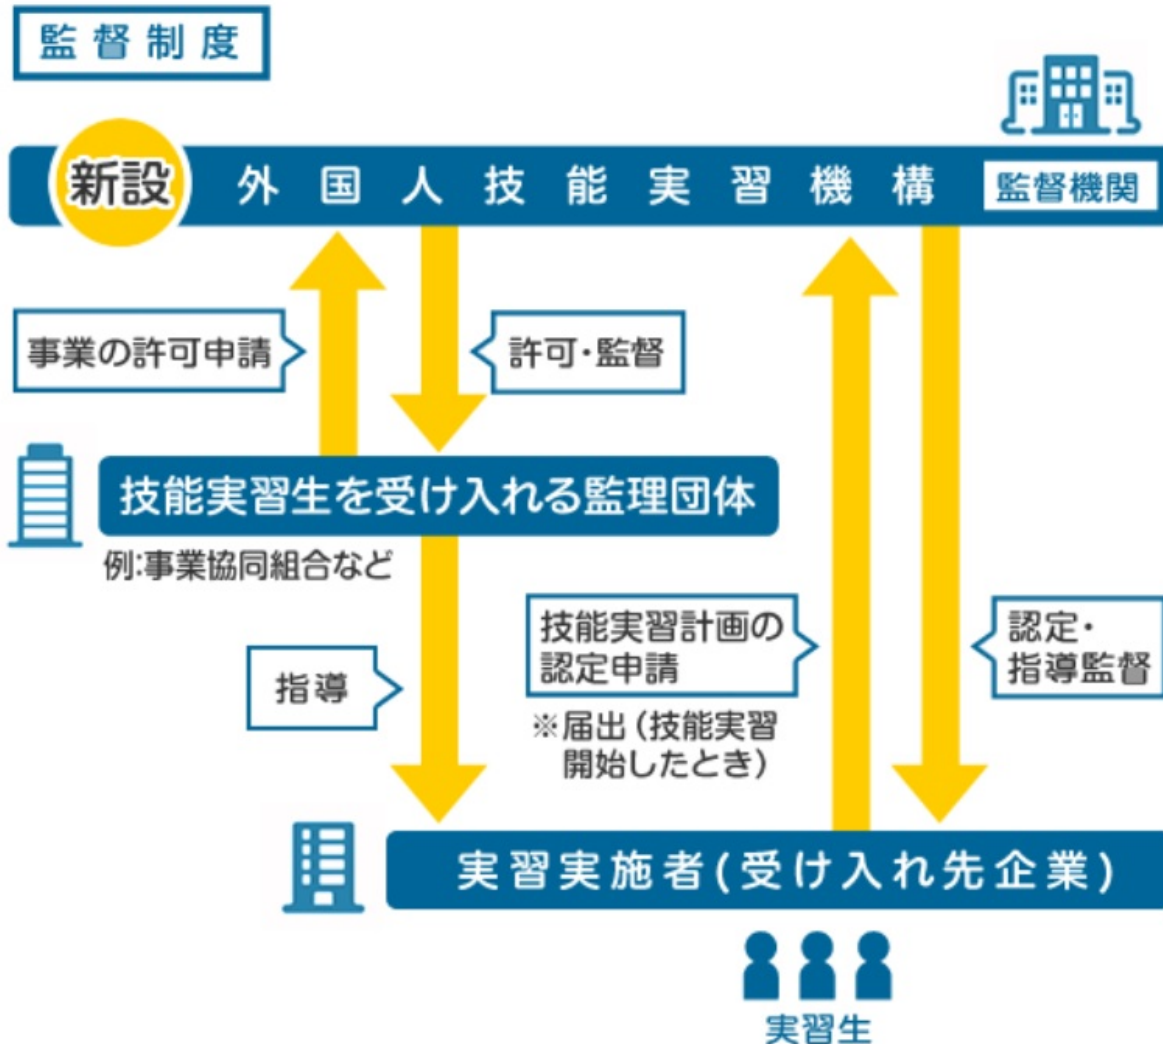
監督制度

新設 外国人技能実習機構 監督機関

事業の許可申請

許可・監督

技能実習生を受け入れる監理団体

例:事業協同組合など

技能実習計画の認定申請

※届出(技能実習開始したとき)

認定・指導監督

指導

実習実施者(受け入れ先企業)

実習生